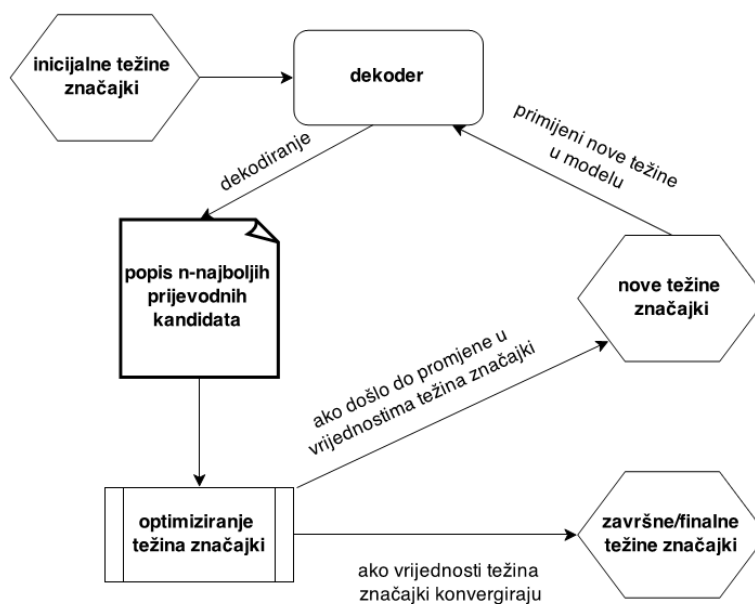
inicijalne težine značajki

dekoder

primijeni nove težine u modelu

dekodiranje

popis n-najboljih prijevodnih kandidata

nove težine značajki

ako došlo do promjene u vrijednostima težina značajki

optimiziranje težina značajki

završne/finalne težine značajki

ako vrijednosti težina značajki konvergiraju